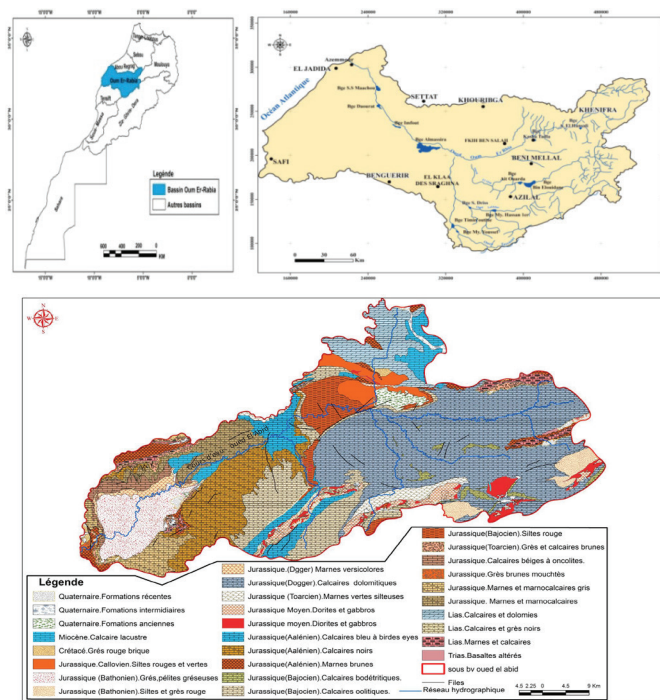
Oum Er-Rabia

Legende
Bassin Oum Er-Rabia
Autres bassins

Km

Océan Atlantique
EL JADIDA
Azemmour
SETTAT
KHOURIBGA
KHENIFRA
BENI MELLAL
FKIH BEN SALAH
SAFI
BENGUERIR
EL KLAA DES SRAGHNA
AZILAL

0 30 60 Km

Légende
Quaternaire.Formations récentes
Quaternaire.Formations intermidiaires
Quaternaire.Formations anciennes
Miocène.Calcaire lacustre
Crétacé.Grés rouge brique
Jurassique.Callovien.Siltes rouges et vertes
Jurassique (Bathonien).Grés,pélites gréseuses
Jurassique (Bathonien).Siltes et grés rouge
Jurassique.(Dgger) Marnes versicolores
Jurassique(Dogger).Calcaires dolomitiques
Jurassique (Toarcien).Marnes vertes silteuses
Jurassique Moyen.Dorites et gabbros
Jurassique moyen.Diorites et gabbros
Jurassique(Aalénien).Calcaires bleu à birdes eyes
Jurassique(Aalénien).Calcaires noirs
Jurassique(Aalénien).Marnes brunes
Jurassique(Bajocien).Calcaires bodétritiques.
Jurassique(Bajocien).Calcaires oolitiques.
Jurassique(Bajocien).Siltes rouge
Jurassique(Toarcien).Grès et calcaires brunes
Jurassique.Calcaires bèiges à oncolites.
Jurassique.Grès brunes mouchtés
Jurassique.Marnes et marnocalcaires gris
Jurassique. Marnes et marnocalcaires
Lias.Calcaires et dolomies
Lias.Calcaires et grès noirs
Lias.Marnes et calcaires
Trias.Basaltes altérés
sous bv oued el abid
Files
Réseau hydrographique

4.5 2.25 0 4.5 9 Km